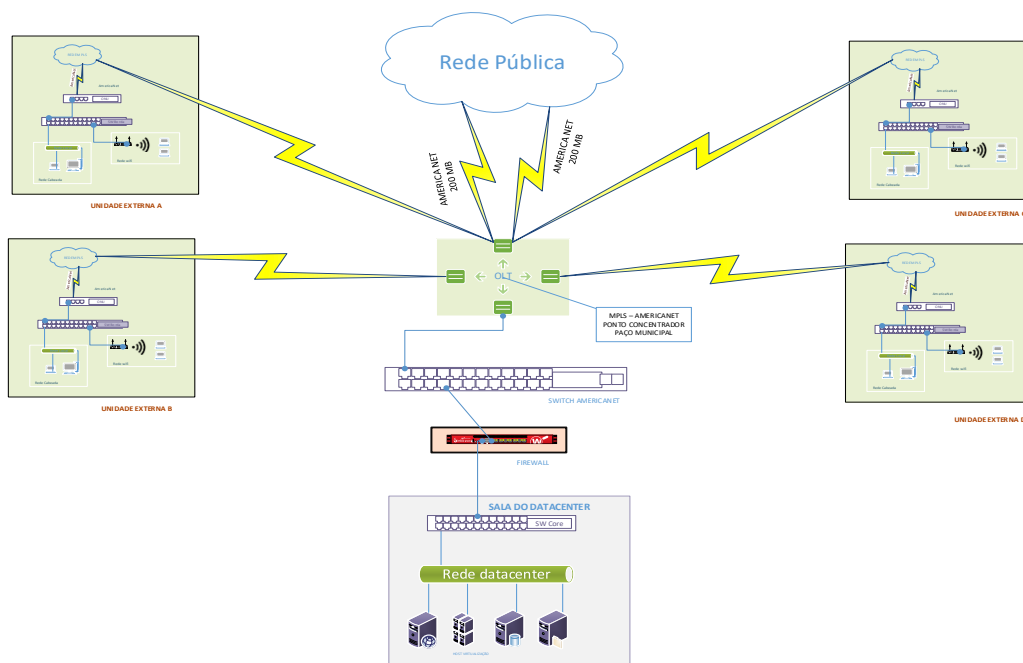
Rede Pública

AMERICA NET
200 MB

AMERICA NET
200 MB

OLT

MPLS – AMERICANET
PONTO CONCENTRADOR
PAÇO MUNICIPAL

UNIDADE EXTERNA A

UNIDADE EXTERNA B

UNIDADE EXTERNA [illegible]

UNIDADE EXTERNA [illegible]

Rede Cabeada

Rede wifi

SWITCH AMERICANET

FIREWALL

SALA DO DATACENTER

SW Core

Rede datacenter

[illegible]